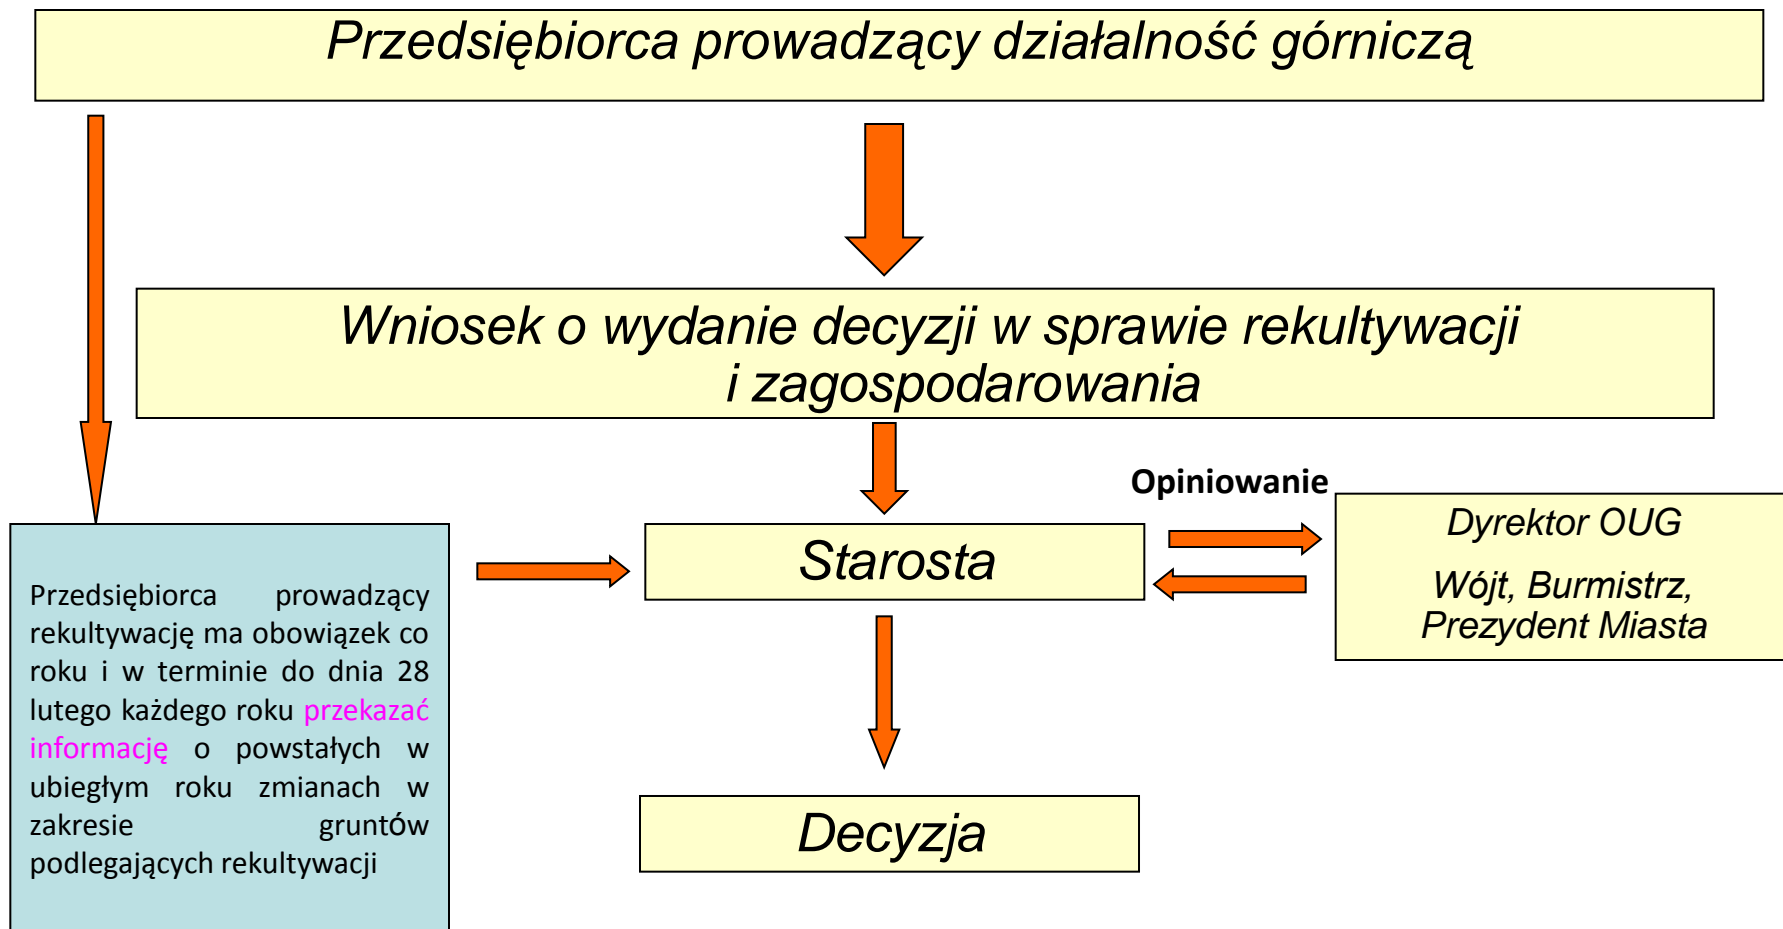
Przedsiębiorca prowadzący działalność górniczą

Wniosek o wydanie decyzji w sprawie rekultywacji i zagospodarowania

Przedsiębiorca prowadzący rekultywację ma obowiązek co roku i w terminie do dnia 28 lutego każdego roku przekazać informację o powstałych w ubiegłym roku zmianach w zakresie gruntów podlegających rekultywacji

Starosta

Opiniowanie

Dyrektor OUG

Wójt, Burmistrz, Prezydent Miasta

Decyzja